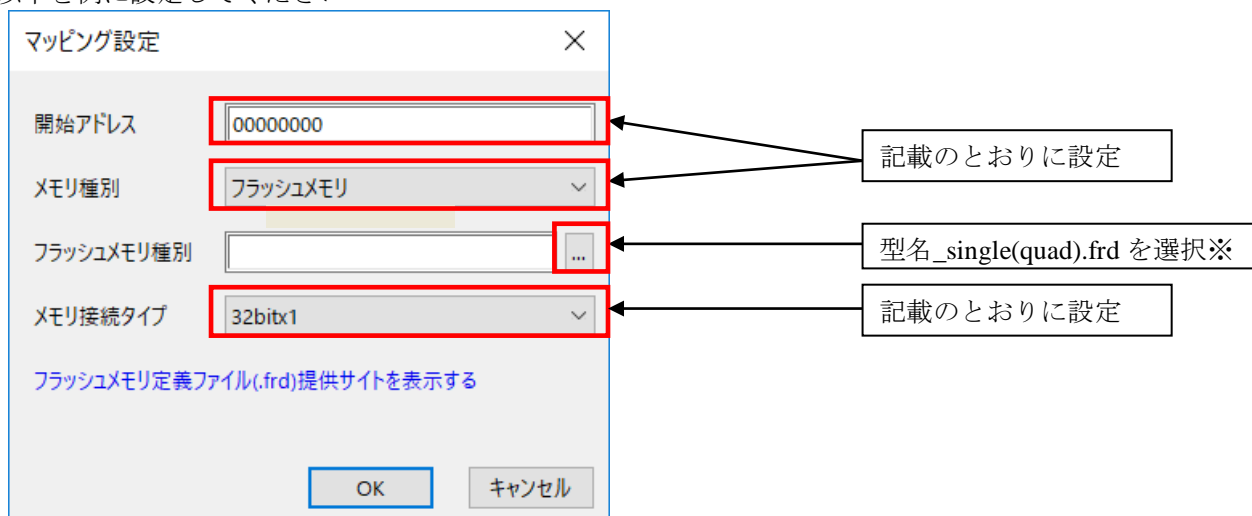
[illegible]

マッピング設定

開始アドレス
00000000

メモリ種別
フラッシュメモリ

フラッシュメモリ種別
...

メモリ接続タイプ
32bitx1

フラッシュメモリ定義ファイル(.frd)提供サイトを表示する

OK
キャンセル

記載のとおりに設定

型名_single(quad).frd を選択※

記載のとおりに設定